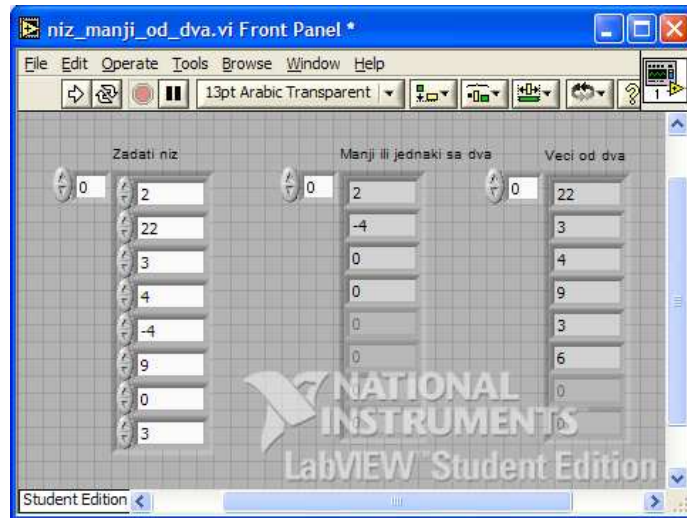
niz_manji_od_dva.vi Front Panel *

File Edit Operate Tools Browse Window Help

13pt Arabic Transparent

1

Zadati niz

0

2
22
3
4
-4
9
0
3

Manji ili jednaki sa dva

0

2
-4
0
0
0
0

Veci od dva

0

22
3
4
9
3
6
0
0

NATIONAL INSTRUMENTS
LabVIEW Student Edition

Student Edition